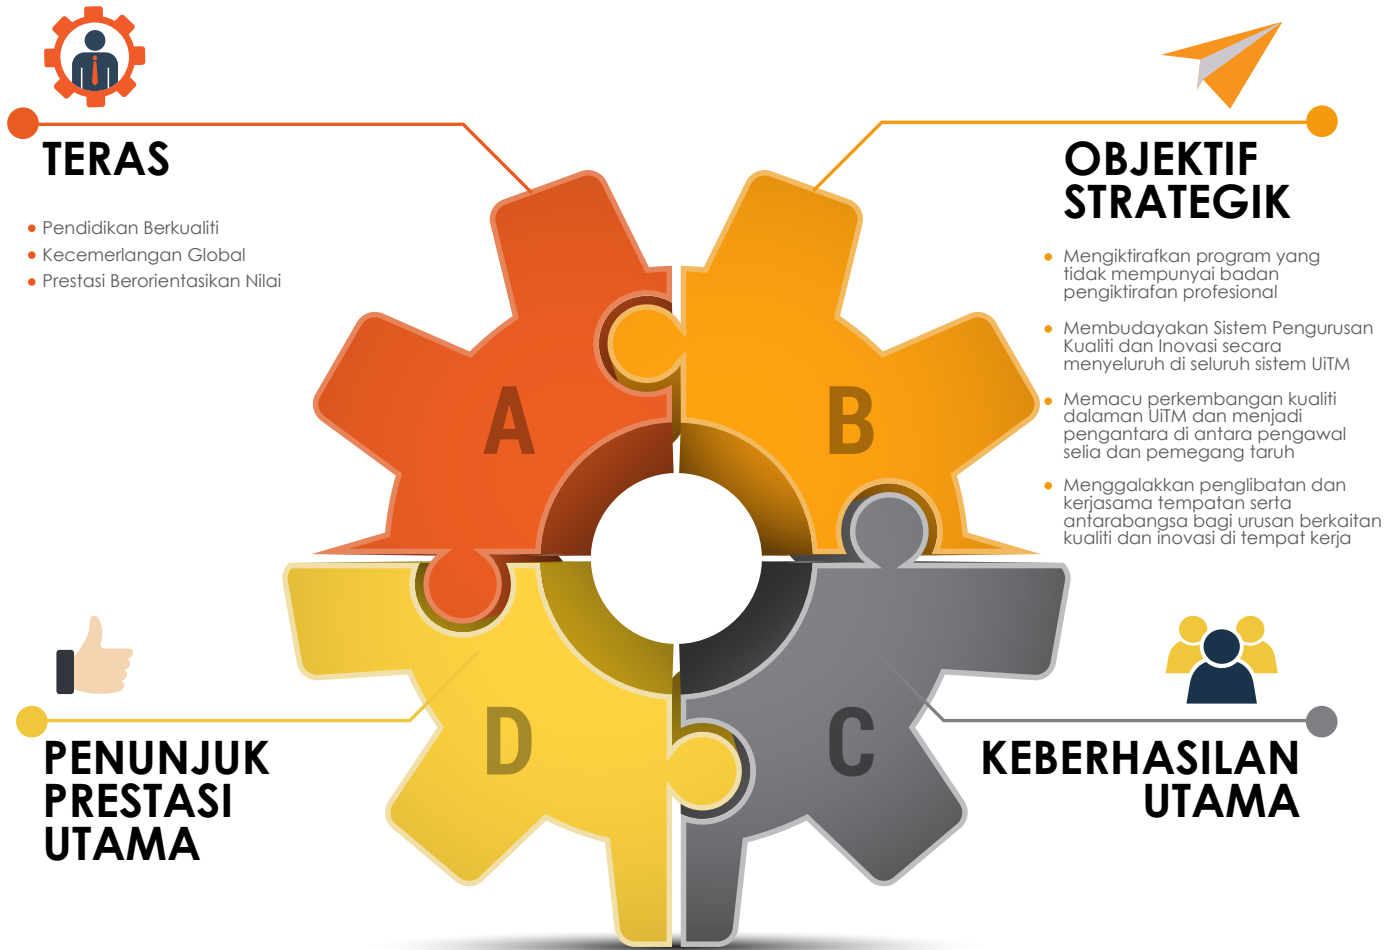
TERAS

- Pendidikan Berkualiti
- Kecemerlangan Global
- Prestasi Berorientasikan Nilai

OBJEKTIF STRATEGIK

- Mengiktirafkan program yang tidak mempunyai badan pengiktirafan profesional
- Membudayakan Sistem Pengurusan Kualiti dan Inovasi secara menyeluruh di seluruh sistem UiTM
- Memacu perkembangan kualiti dalaman UiTM dan menjadi pengantara di antara pengawal selia dan pemegang taruh
- Menggalakkan penglibatan dan kerjasama tempatan serta antarabangsa bagi urusan berkaitan kualiti dan inovasi di tempat kerja

A

B

D

C

PENUNJUK PRESTASI UTAMA

KEBERHASILAN UTAMA